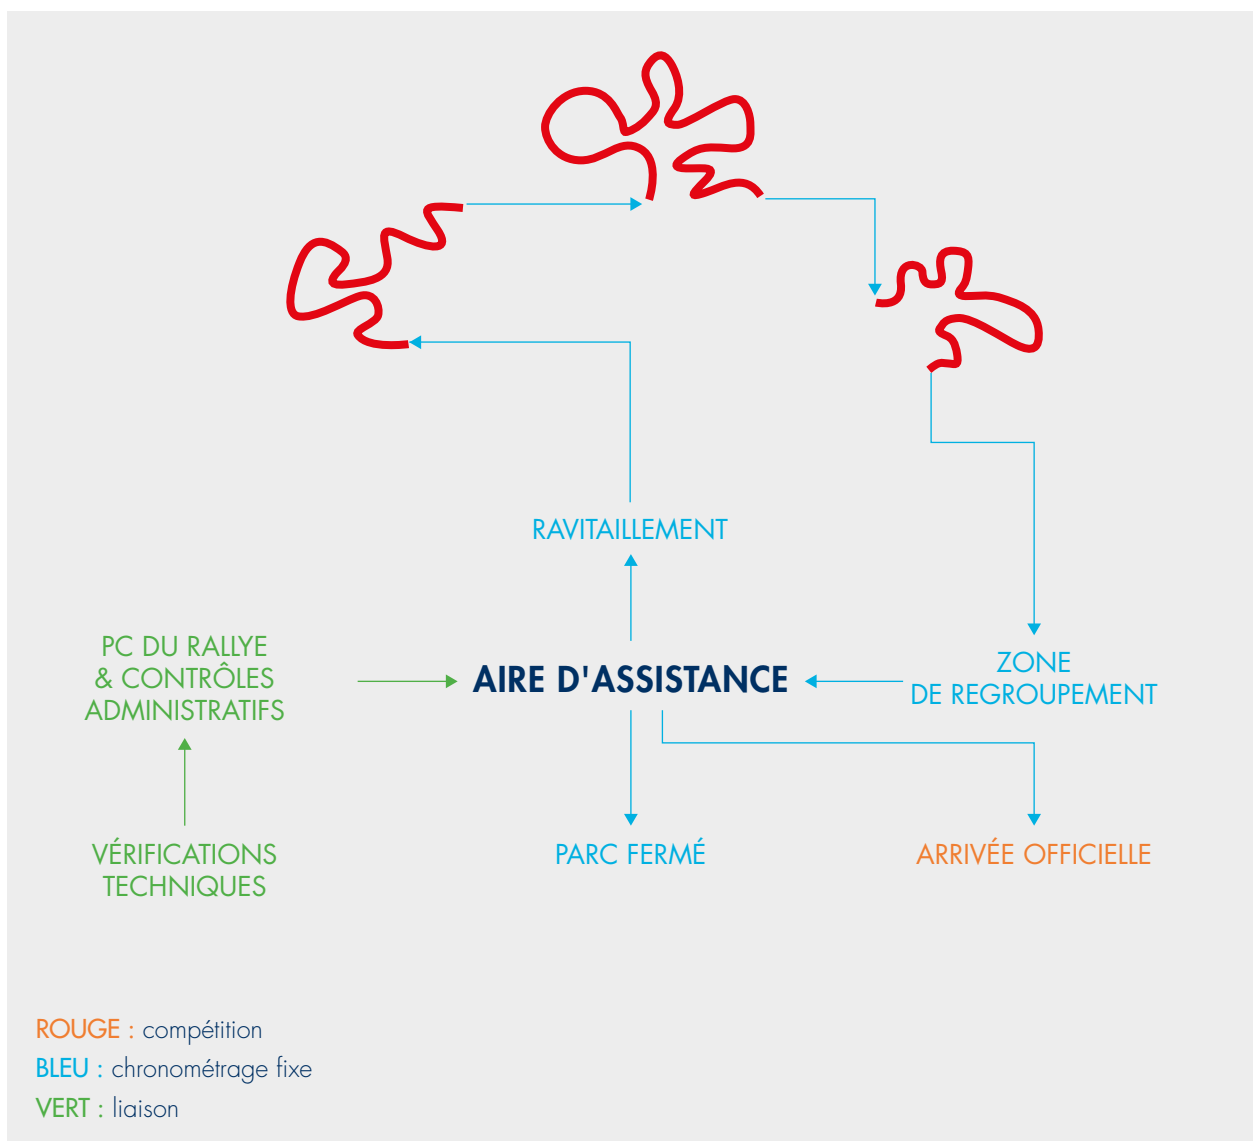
RAVITAILLEMENT

PC DU RALLYE
& CONTRÔLES
ADMINISTRATIFS

AIRE D'ASSISTANCE

ZONE
DE REGROUPEMENT

VÉRIFICATIONS
TECHNIQUES

PARC FERMÉ

ARRIVÉE OFFICIELLE

ROUGE : compétition
BLEU : chronométrage fixe
VERT : liaison